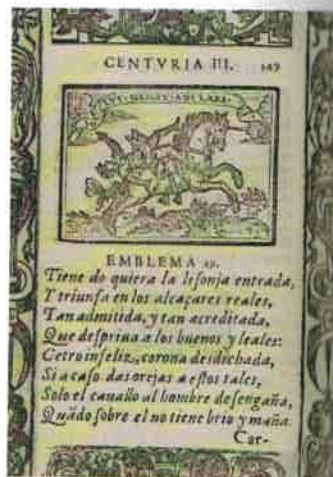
CENTVRIA III. 147

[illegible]

EMBLEMA 47.
Tiene do quiera la lisonja entrada,
Y triunfa en los alcaçares reales,
Tan admitida, y tan acreditada,
Que desprina a los buenos y leales:
Cetro infeliz, corona desdichada,
Si acaso das orejas a estos tales,
Solo el cauallo al hombre desengaña,
Quãdo sobre el no tiene brio y maña.
Car-